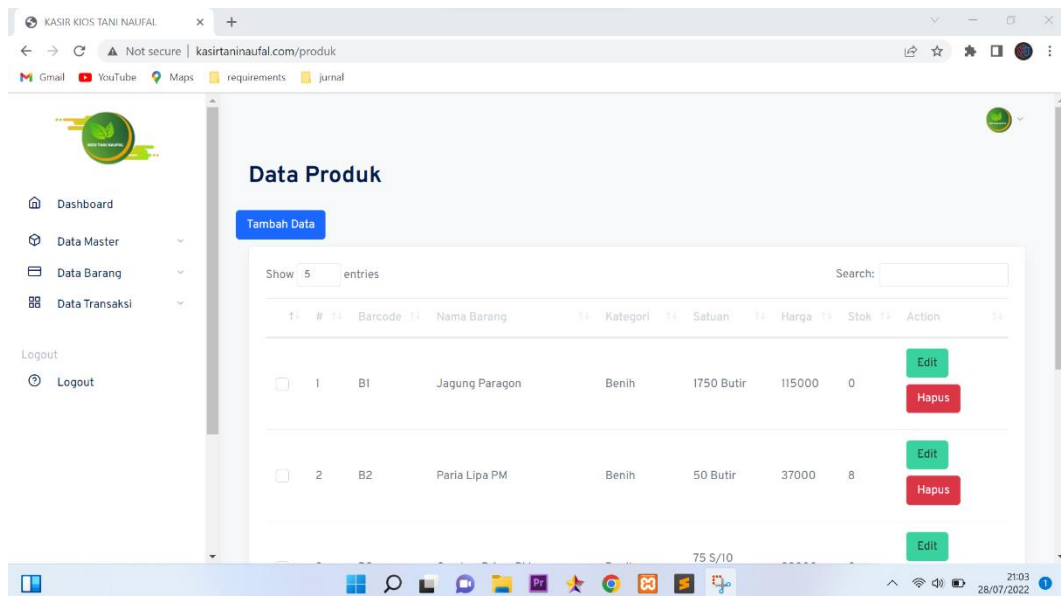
KASIR KIOS TANI NAUFAL × +

Not secure | kasirtaninaufal.com/produk

Gmail YouTube Maps requirements jurnal

KIOS TANI NAUFAL

Dashboard

Data Master

Data Barang

Data Transaksi

Logout

Logout

Data Produk

Tambah Data

Show 5 entries

Search:

| | # | Barcode | Nama Barang | Kategori | Satuan | Harga | Stok | Action |
|---|---|---|---|---|---|---|---|---|
| | 1 | B1 | Jagung Paragon | Benih | 1750 Butir | 115000 | 0 | Edit Hapus |
| | 2 | B2 | Paria Lipa PM | Benih | 50 Butir | 37000 | 8 | Edit Hapus |
| | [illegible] | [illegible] | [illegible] | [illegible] | 75 S/10 | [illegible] | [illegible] | Edit |

21:03
28/07/2022